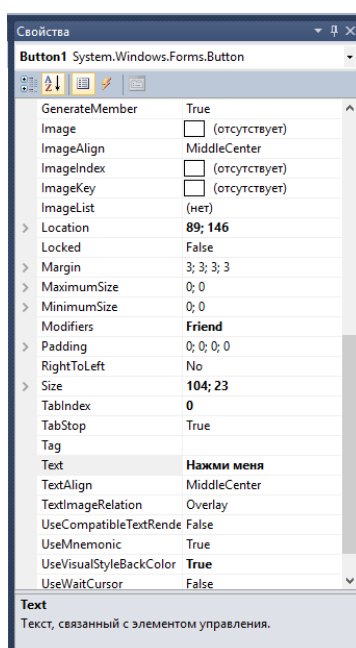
Свойства

Button1 System.Windows.Forms.Button

| | |
|---|---|
| GenerateMember | True |
| Image | (отсутствует) |
| ImageAlign | MiddleCenter |
| ImageIndex | (отсутствует) |
| ImageKey | (отсутствует) |
| ImageList | (нет) |
| Location | 89; 146 |
| Locked | False |
| Margin | 3; 3; 3; 3 |
| MaximumSize | 0; 0 |
| MinimumSize | 0; 0 |
| Modifiers | Friend |
| Padding | 0; 0; 0; 0 |
| RightToLeft | No |
| Size | 104; 23 |
| TabIndex | 0 |
| TabStop | True |
| Tag | |
| Text | Нажми меня |
| TextAlign | MiddleCenter |
| TextImageRelation | Overlay |
| UseCompatibleTextRende | False |
| UseMnemonic | True |
| UseVisualStyleBackColor | True |
| UseWaitCursor | False |

Text
Текст, связанный с элементом управления.